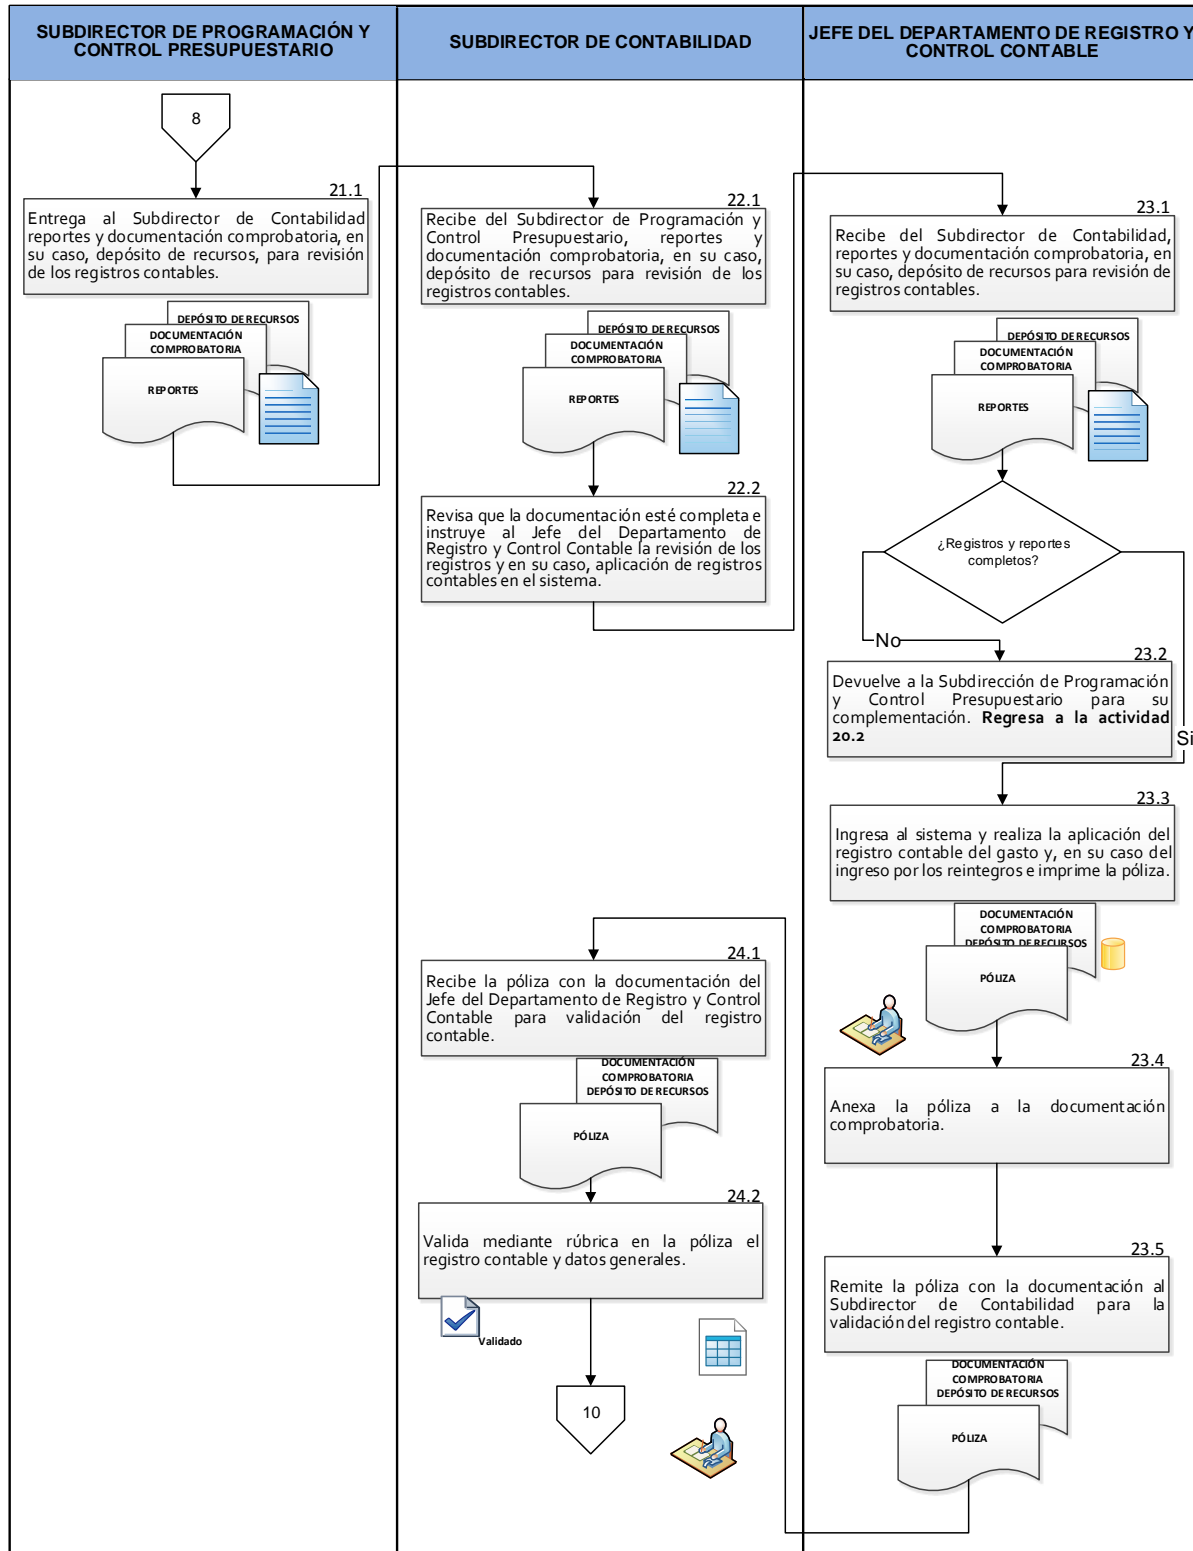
SUBDIRECTOR DE PROGRAMACIÓN Y CONTROL PRESUPUESTARIO

SUBDIRECTOR DE CONTABILIDAD

JEFE DEL DEPARTAMENTO DE REGISTRO Y CONTROL CONTABLE

8

21.1
Entrega al Subdirector de Contabilidad reportes y documentación comprobatoria, en su caso, depósito de recursos, para revisión de los registros contables.

DEPÓSITO DE RECURSOS
DOCUMENTACIÓN COMPROBATORIA
REPORTES

22.1
Recibe del Subdirector de Programación y Control Presupuestario, reportes y documentación comprobatoria, en su caso, depósito de recursos para revisión de los registros contables.

DEPÓSITO DE RECURSOS
DOCUMENTACIÓN COMPROBATORIA
REPORTES

22.2
Revisa que la documentación esté completa e instruye al Jefe del Departamento de Registro y Control Contable la revisión de los registros y en su caso, aplicación de registros contables en el sistema.

23.1
Recibe del Subdirector de Contabilidad, reportes y documentación comprobatoria, en su caso, depósito de recursos para revisión de registros contables.

DEPÓSITO DE RECURSOS
DOCUMENTACIÓN COMPROBATORIA
REPORTES

¿Registros y reportes completos?

No

23.2
Devuelve a la Subdirección de Programación y Control Presupuestario para su complementación. **Regresa a la actividad 20.2**

Si

23.3
Ingresa al sistema y realiza la aplicación del registro contable del gasto y, en su caso del ingreso por los reintegros e imprime la póliza.

DOCUMENTACIÓN COMPROBATORIA
DEPÓSITO DE RECURSOS
PÓLIZA

23.4
Anexa la póliza a la documentación comprobatoria.

23.5
Remite la póliza con la documentación al Subdirector de Contabilidad para la validación del registro contable.

DOCUMENTACIÓN COMPROBATORIA
DEPÓSITO DE RECURSOS
PÓLIZA

24.1
Recibe la póliza con la documentación del Jefe del Departamento de Registro y Control Contable para validación del registro contable.

DOCUMENTACIÓN COMPROBATORIA
DEPÓSITO DE RECURSOS
PÓLIZA

24.2
Valida mediante rúbrica en la póliza el registro contable y datos generales.

Validado

10